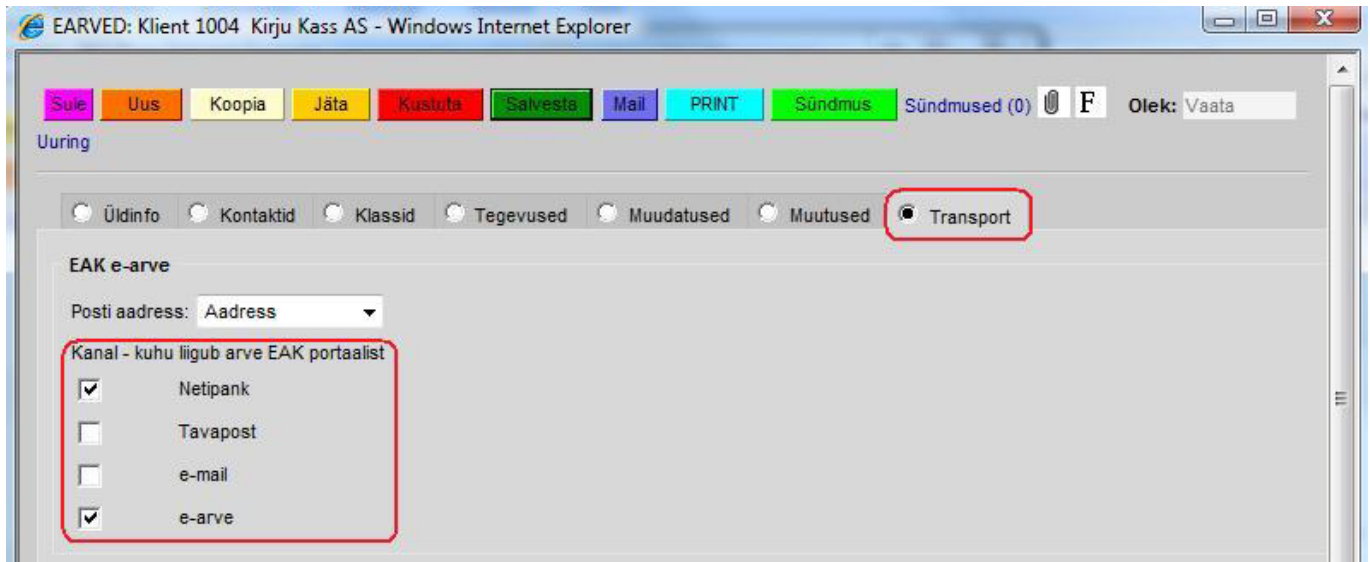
EARVED: Klient 1004 Kirju Kass AS - Windows Internet Explorer

Sule Uus Koopia Jäta Kustuta Salvesta Mail PRINT Sündmus Sündmused (0) F Olek: Vaata

Uuring

Üldinfo Kontaktid Klassid Tegevused Muudatused Muutused Transport

EAK e-arve

Posti aadress: Aadress

Kanal - kuhu liigub arve EAK portaalist

Netipank

Tavapost

e-mail

e-arve